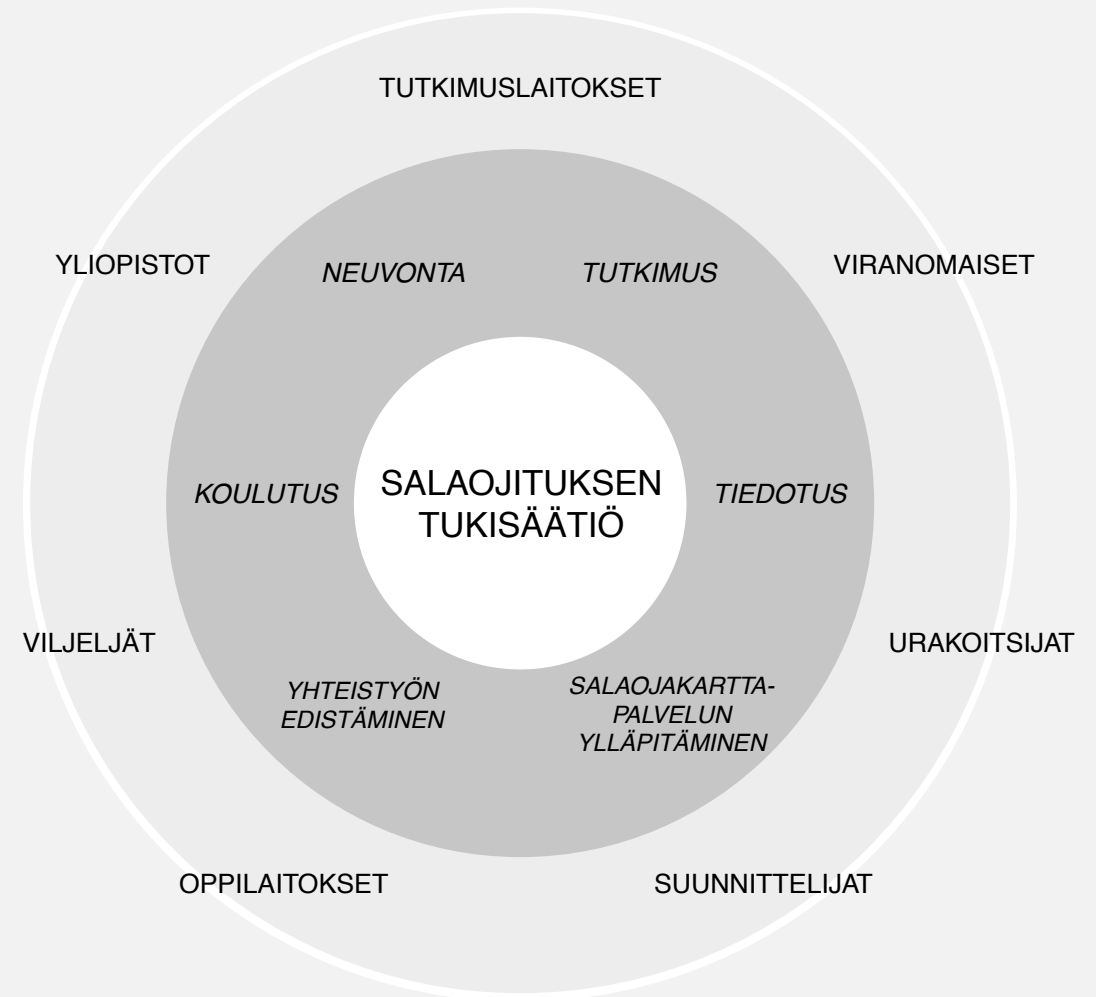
TUTKIMUSLAITOKSET

YLIOPISTOT

NEUVONTA

TUTKIMUS

VIRANOMAISET

KOULUTUS

SALAOJITUKSEN TUKISÄÄTIÖ

TIEDOTUS

VILJELJÄT

URAKOITSIJAT

YHTEISTYÖN EDISTÄMINEN

SALAOJAKARTTAPALVELUN YLLÄPITÄMINEN

OPPILAITOKSET

SUUNNITTELIJAT